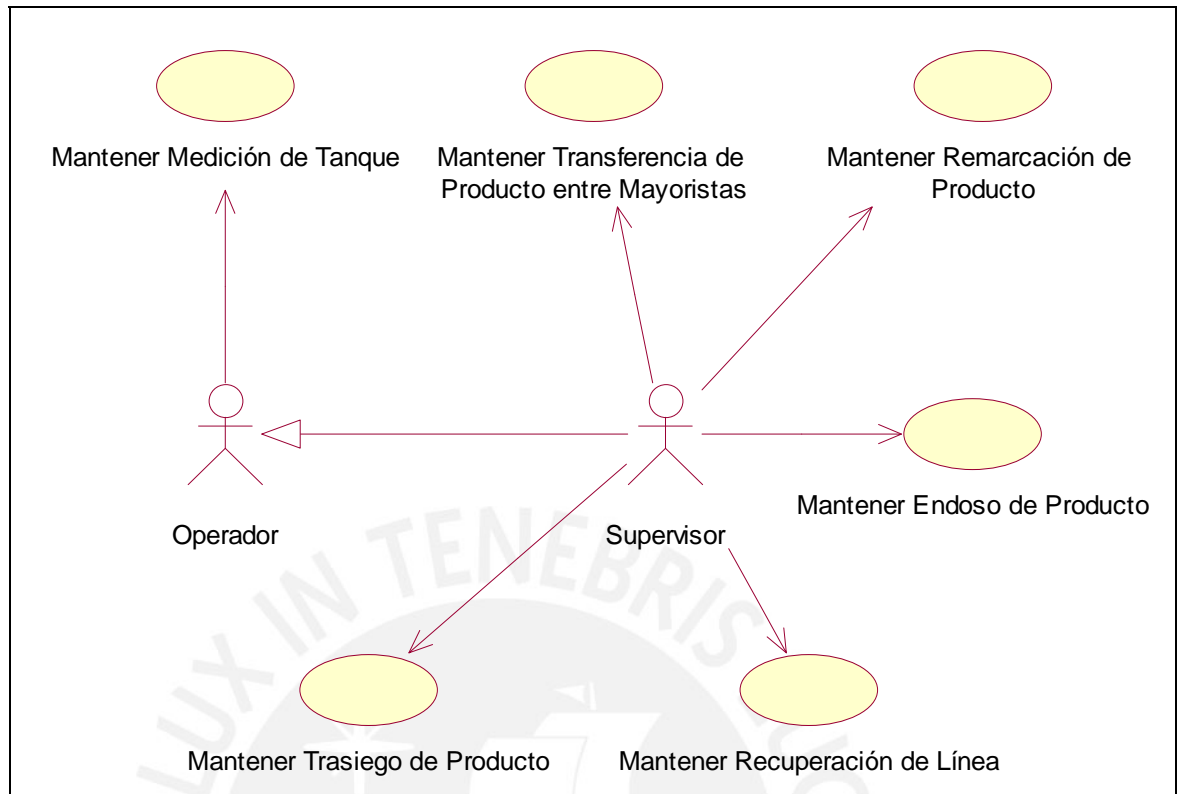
Mantener Medición de Tanque

Mantener Transferencia de Producto entre Mayoristas

Mantener Remarcación de Producto

Operador

Supervisor

Mantener Endoso de Producto

Mantener Trasiego de Producto

Mantener Recuperación de Línea

LUX IN TENEBRIS